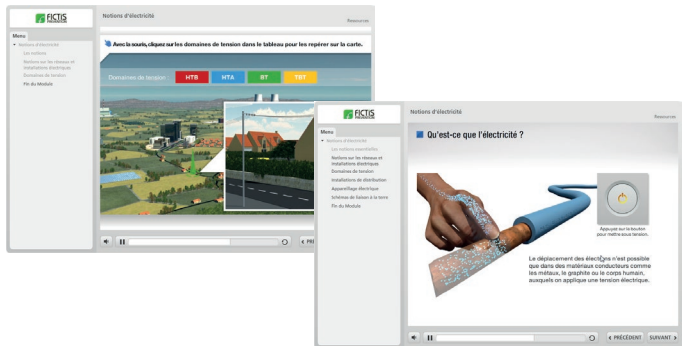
FICTIS

Notions d'électricité

Ressources

Menu

Notions d'électricité

Les notions

Notions sur les réseaux et installations électriques

Domaines de tension

Fin du Module

Avec la souris, cliquez sur les domaines de tension dans le tableau pour les repérer sur la carte.

Domaines de tension

HTB

HTA

BT

TBT

PRÉC

FICTIS

Notions d'électricité

Ressources

Menu

Notions d'électricité

Les notions essentielles

Notions sur les réseaux et installations électriques

Domaines de tension

Installations de distribution

Appareillage électrique

Schémas de liaison à la terre

Fin du Module

Qu'est-ce que l'électricité ?

Appuyez sur le bouton pour mettre sous tension.

Le déplacement des électrons n'est possible que dans des matériaux conducteurs comme les métaux, le graphite ou le corps humain, auxquels on applique une tension électrique.

PRÉCÉDENT

SUIVANT